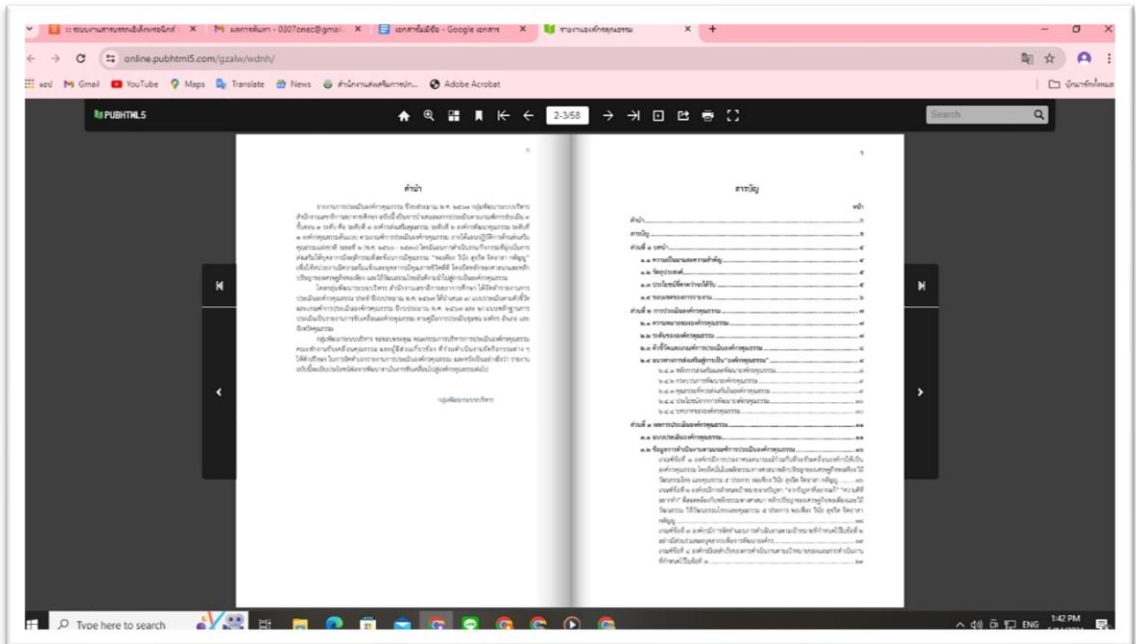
online.pubhtml5.com/gzalw/wdnh/

Gmail YouTube Maps Translate News Adobe Acrobat

PUBHTML5

2-3/58

Search

คำนำ

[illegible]

สารบัญ

หน้า

คำนำ

สารบัญ

ส่วนที่ ๑ บทนำ

ส่วนที่ ๒

ส่วนที่ ๓

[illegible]

Type here to search

ENG

1:42 PM